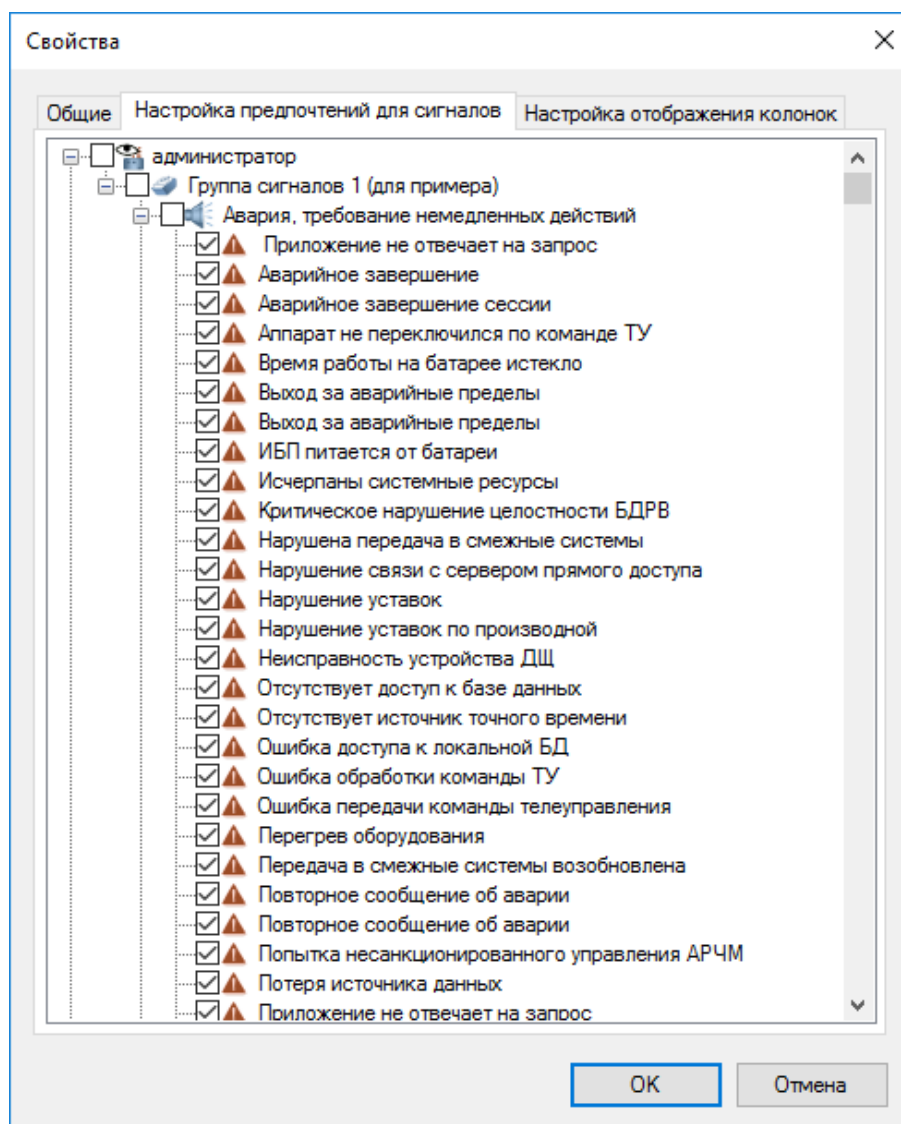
Свойства

Общие | Настройка предпочтений для сигналов | Настройка отображения колонок

администратор
Группа сигналов 1 (для примера)
Авария, требование немедленных действий
Приложение не отвечает на запрос
Аварийное завершение
Аварийное завершение сессии
Аппарат не переключился по команде ТУ
Время работы на батарее истекло
Выход за аварийные пределы
Выход за аварийные пределы
ИБП питается от батареи
Исчерпаны системные ресурсы
Критическое нарушение целостности БДРВ
Нарушена передача в смежные системы
Нарушение связи с сервером прямого доступа
Нарушение уставок
Нарушение уставок по производной
Неисправность устройства ДЩ
Отсутствует доступ к базе данных
Отсутствует источник точного времени
Ошибка доступа к локальной БД
Ошибка обработки команды ТУ
Ошибка передачи команды телеуправления
Перегрев оборудования
Передача в смежные системы возобновлена
Повторное сообщение об аварии
Повторное сообщение об аварии
Попытка несанкционированного управления АРЧМ
Потеря источника данных
Приложение не отвечает на запрос

OK
Отмена